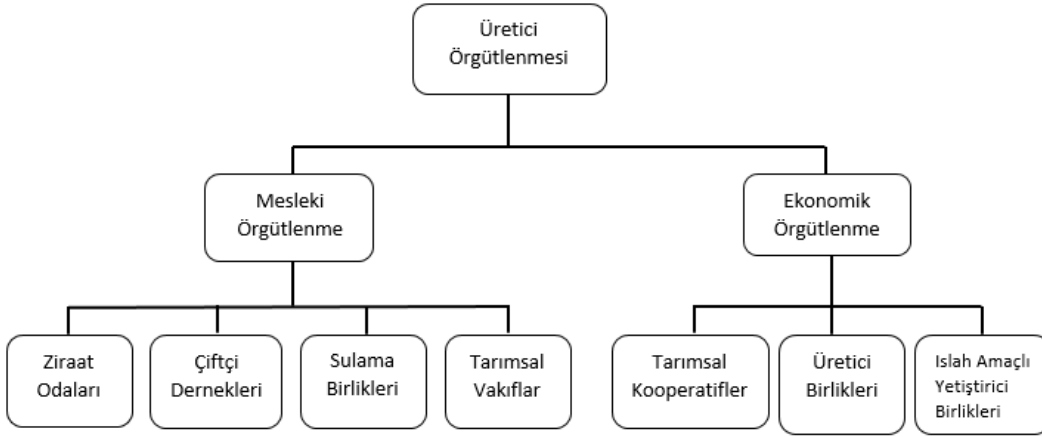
Üretici Örgütlenmesi

Mesleki Örgütlenme

Ekonomik Örgütlenme

Ziraat Odaları

Çiftçi Dernekleri

Sulama Birlikleri

Tarımsal Vakıflar

Tarımsal Kooperatifler

Üretici Birlikleri

Islah Amaçlı Yetiştirici Birlikleri